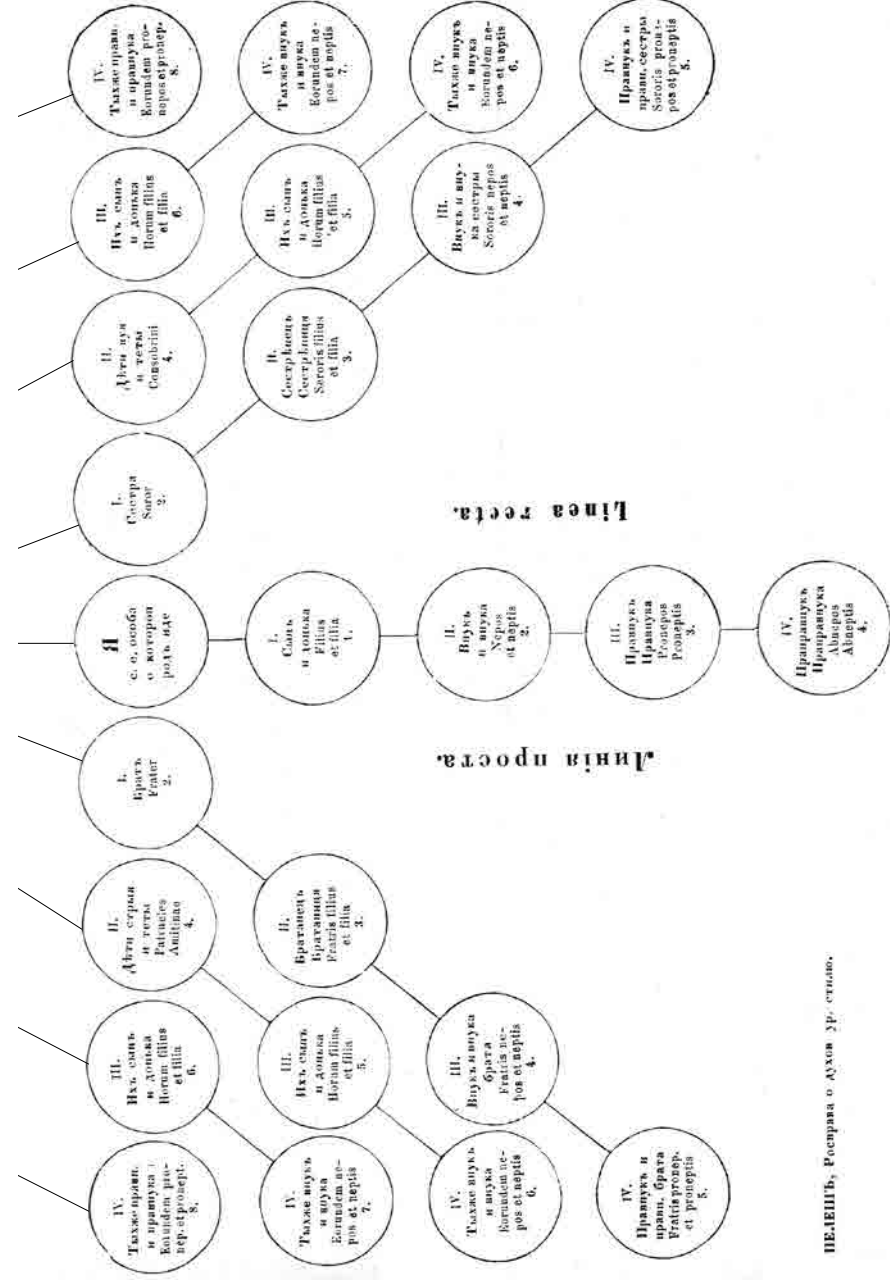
IV. Тыжже прав. и правнука Eorundem pronep. et pronept. 8.

III. Ихъ сынъ и донька Horum filius et filia 6.

II. Дѣти стрыя и тетки Patrueles Amitinae 4.

I. Братъ Frater 2.

Я с. е. особа о которой рѣчь иде

I. Сестра Soror 2.

II. Дѣти вуя и тетки Consobrini 4.

III. Ихъ сынъ и донька Horum filius et filia 6.

IV. Тыжже прав. и правнука Eorundem pronepos et pronep. 8.

IV. Тыжже внукъ и внука Eorundem nepos et neptis 7.

III. Ихъ сынъ и донька Horum filius et filia 5.

II. Братанецъ Братанина Fratris filius et filia 3.

I. Сынъ и донька Filius et filia 1.

II. Сестрѣнецъ Сестрѣница Sororis filius et filia 3.

III. Ихъ сынъ и донька Horum filius et filia 5.

IV. Тыжже внукъ и внука Eorundem nepos et neptis 7.

IV. Тыжже внукъ и внука Eorundem nepos et neptis 6.

III. Внукъ и внука брата Fratris nepos et neptis 4.

II. Внукъ и внука Nepos et neptis 2.

III. Внукъ и внука сестры Sororis nepos et neptis 4.

IV. Тыжже внукъ и внука Eorundem nepos et neptis 6.

IV. Правнукъ и правн. брата Fratris pronep. et proneptis 5.

III. Правнукъ Правнука Pronepos Proneptis 3.

IV. Правнукъ и правн. сестры Sororis pronepos et proneptis 5.

IV. Праправнукъ Праправнука Abnepos Abneptis 4.

Лінія проста.

Linea recta.

ПЕЛЕШЪ, Росправа о духов. ур. стано.